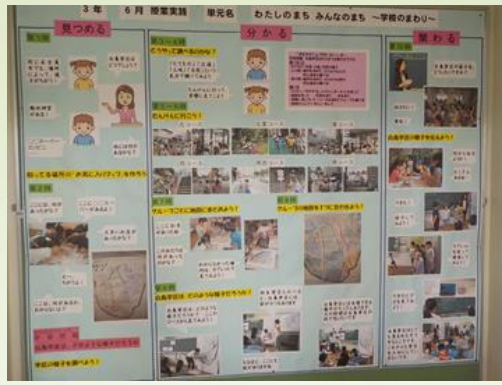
3年　6月　授業実践　単元名　わたしのまち　みんなのまち　～学校のまわり～

見つめる

分かる

関わる

どうやって調べるのかな？

グループごとに地図にまとめよう！

自分たちの住んでいる地いきの様子を調べよう！

学校の様子を調べよう！

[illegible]